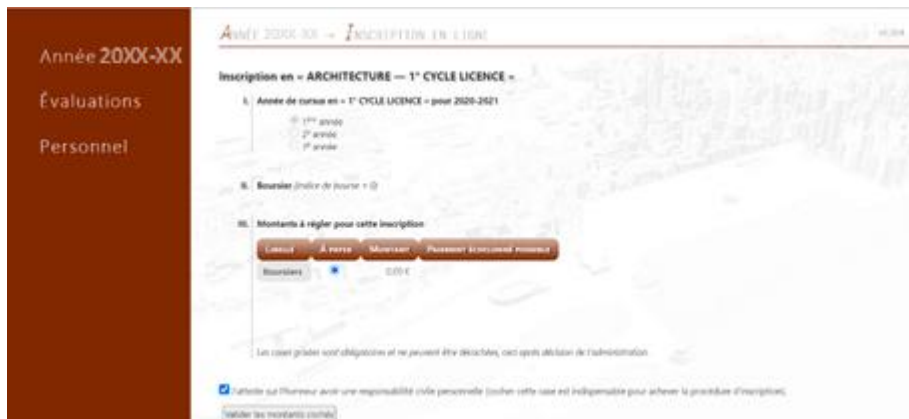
Année 20XX-XX

Évaluations

Personnel

Année 20XX-XX → Inscription en ligne

Inscription en « ARCHITECTURE — 1° CYCLE LICENCE »

I. Année de cursus en « 1° CYCLE LICENCE » pour 2020-2021

1ère année
2e année
3e année

II. Boursier (indice de bourse = 0)

III. Montants à régler pour cette inscription

| Libellé | À payer | Montant | Paiement échelonné possible |
|---|---|---|---|
| Boursiers | | 0,00 € | |

Les cases grisées sont obligatoires et ne peuvent être décochées, sauf après décision de l'administration.

J'atteste sur l'honneur avoir une responsabilité civile personnelle (cocher cette case est indispensable pour achever la procédure d'inscription).

Valider les montants cochés